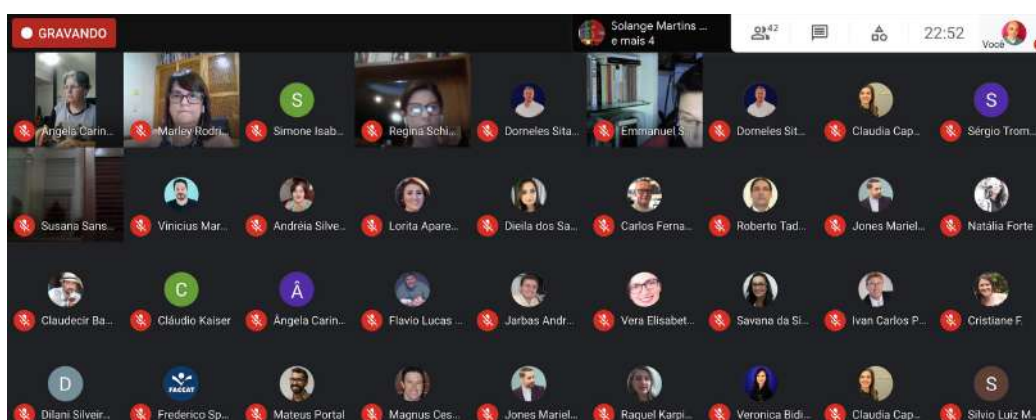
GRAVANDO

Solange Martins ...
e mais 4

42

22:52

Você

Angela Carin...
Marley Rodri...
S
Simone Isab...
Regina Schi...
Dorneles Sita...
Emmanuel S...
Dorneles Sit...
Claudia Cap...
S
Sérgio Trom...

Susana Sans...
Vinicius Mar...
Andréia Silve...
Lorita Apare...
Dieila dos Sa...
Carlos Ferna...
Roberto Tad...
Jones Mariel...
Natália Forte

Claudecir Ba...
C
Cláudio Kaiser
Â
Ângela Carin...
Flavio Lucas ...
Jarbas Andr...
Vera Elisabet...
Savana da Si...
Ivan Carlos P...
Cristiane F.

D
Dilani Silveir...
FACCAT
Frederico Sp...
Mateus Portal
Magnus Ces...
Jones Mariel...
Raquel Karpi...
Veronica Bidi...
Claudia Cap...
S
Silvio Luiz M...